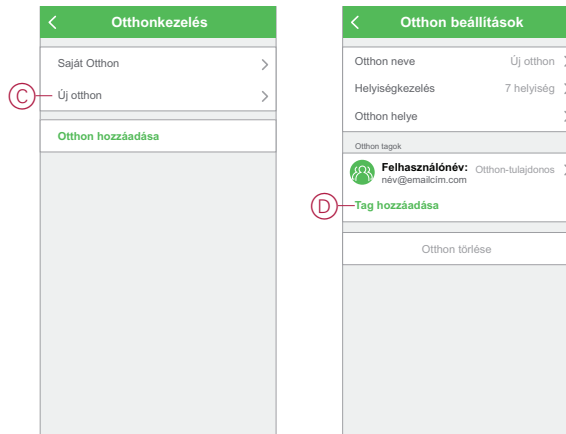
<

Otthonkezelés

Saját Otthon >

C Új otthon >

Otthon hozzáadása

<

Otthon beállítások

Otthon neve Új otthon >

Helyiségkezelés 7 helyiség >

Otthon helye >

Otthon tagok

Felhasználónév: Otthon-tulajdonos >
név@emailcím.com

D Tag hozzáadása

Otthon törlése